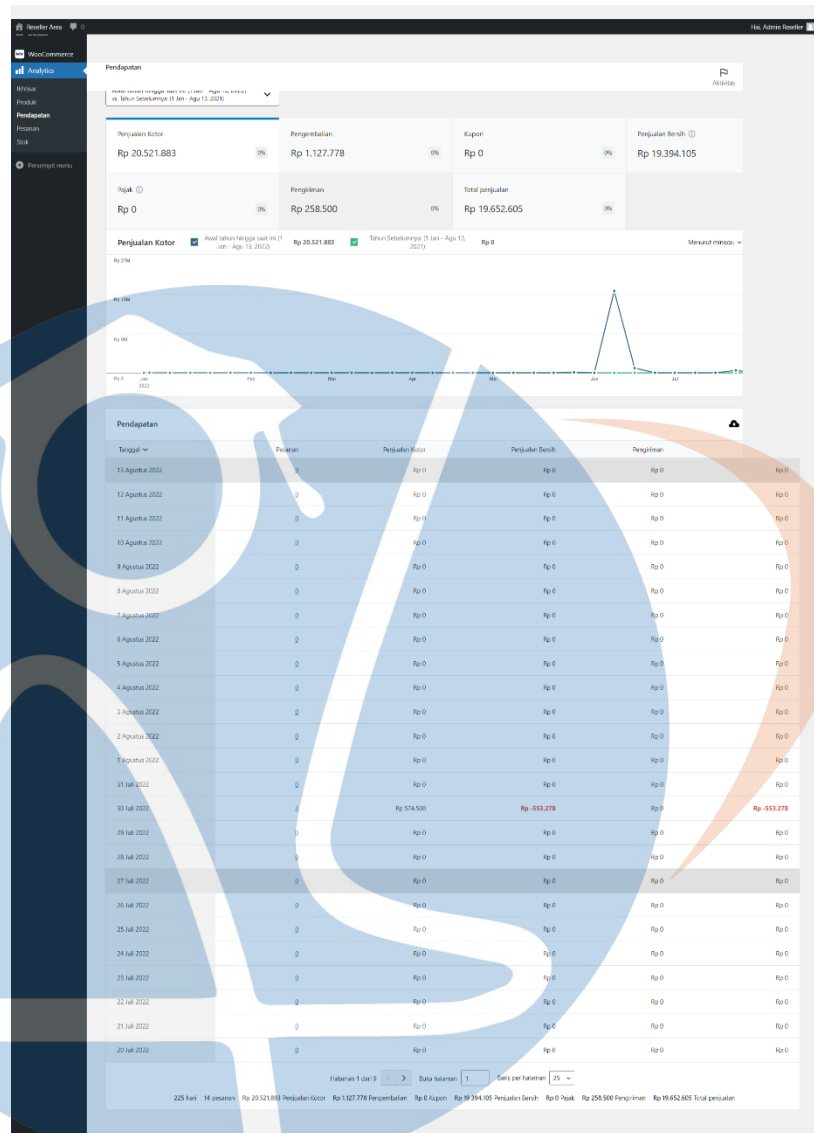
Reseller Area 0

Hai, Admin Reseller

WooCommerce
Analytics
Ikhtisar
Produk
Pendapatan
Pesanan
Stok
Persempit menu

Pendapatan

Aktivitas

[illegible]
vs. Tahun Sebelumnya (1 Jan - Agu 13, 2021)

| Penjualan Kotor | Pengembalian | Kupon | Penjualan Bersih |
|---|---|---|---|
| Rp 20.521.883 0% | Rp 1.127.778 0% | Rp 0 0% | Rp 19.394.105 |
| Pajak | Pengiriman | Total penjualan | |
| Rp 0 0% | Rp 258.500 0% | Rp 19.652.605 0% | |

Penjualan Kotor
Awal tahun hingga saat ini (1 Jan - Agu 13, 2022) Rp 20.521.883
Tahun Sebelumnya (1 Jan - Agu 13, 2021) Rp 0
Menurut minggu

Rp 27M
Rp 18M
Rp 9M
Rp 0
Jan 2022
Feb
Mar
Apr
Mei
Jun
Jul

Pendapatan

| Tanggal | Pesanan | Penjualan Kotor | Penjualan Bersih | Pengiriman | |
|---|---|---|---|---|---|
| 13 Agustus 2022 | 0 | Rp 0 | Rp 0 | Rp 0 | Rp 0 |
| 12 Agustus 2022 | 0 | Rp 0 | Rp 0 | Rp 0 | Rp 0 |
| 11 Agustus 2022 | 0 | Rp 0 | Rp 0 | Rp 0 | Rp 0 |
| 10 Agustus 2022 | 0 | Rp 0 | Rp 0 | Rp 0 | Rp 0 |
| 9 Agustus 2022 | 0 | Rp 0 | Rp 0 | Rp 0 | Rp 0 |
| 8 Agustus 2022 | 0 | Rp 0 | Rp 0 | Rp 0 | Rp 0 |
| 7 Agustus 2022 | 0 | Rp 0 | Rp 0 | Rp 0 | Rp 0 |
| 6 Agustus 2022 | 0 | Rp 0 | Rp 0 | Rp 0 | Rp 0 |
| 5 Agustus 2022 | 0 | Rp 0 | Rp 0 | Rp 0 | Rp 0 |
| 4 Agustus 2022 | 0 | Rp 0 | Rp 0 | Rp 0 | Rp 0 |
| 3 Agustus 2022 | 0 | Rp 0 | Rp 0 | Rp 0 | Rp 0 |
| 2 Agustus 2022 | 0 | Rp 0 | Rp 0 | Rp 0 | Rp 0 |
| 1 Agustus 2022 | 0 | Rp 0 | Rp 0 | Rp 0 | Rp 0 |
| 31 Juli 2022 | 0 | Rp 0 | Rp 0 | Rp 0 | Rp 0 |
| 30 Juli 2022 | 2 | Rp 574.500 | Rp -553.278 | Rp 0 | Rp -553.278 |
| 29 Juli 2022 | 0 | Rp 0 | Rp 0 | Rp 0 | Rp 0 |
| 28 Juli 2022 | 0 | Rp 0 | Rp 0 | Rp 0 | Rp 0 |
| 27 Juli 2022 | 0 | Rp 0 | Rp 0 | Rp 0 | Rp 0 |
| 26 Juli 2022 | 0 | Rp 0 | Rp 0 | Rp 0 | Rp 0 |
| 25 Juli 2022 | 0 | Rp 0 | Rp 0 | Rp 0 | Rp 0 |
| 24 Juli 2022 | 0 | Rp 0 | Rp 0 | Rp 0 | Rp 0 |
| 23 Juli 2022 | 0 | Rp 0 | Rp 0 | Rp 0 | Rp 0 |
| 22 Juli 2022 | 0 | Rp 0 | Rp 0 | Rp 0 | Rp 0 |
| 21 Juli 2022 | 0 | Rp 0 | Rp 0 | Rp 0 | Rp 0 |
| 20 Juli 2022 | 0 | Rp 0 | Rp 0 | Rp 0 | Rp 0 |

Halaman 1 dari 9 Buka halaman 1 Baris per halaman 25

225 hari 14 pesanan Rp 20.521.883 Penjualan Kotor Rp 1.127.778 Pengembalian Rp 0 Kupon Rp 19.394.105 Penjualan Bersih Rp 0 Pajak Rp 258.500 Pengiriman Rp 19.652.605 Total penjualan